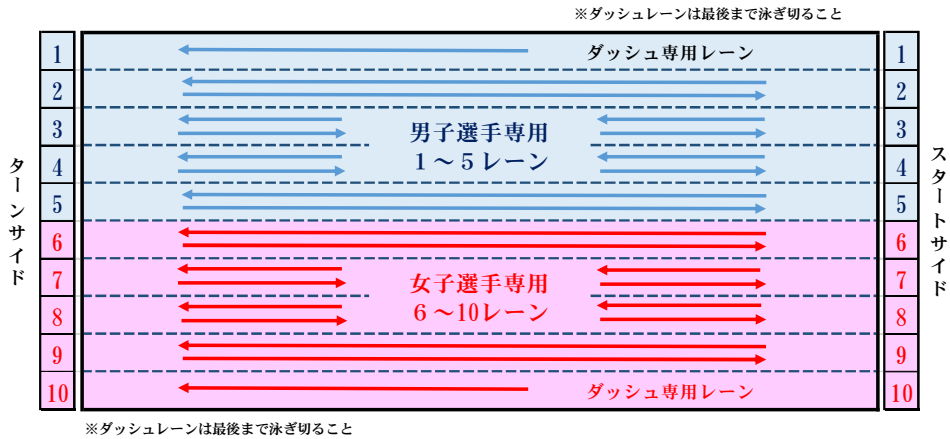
※ダッシュレーンは最後まで泳ぎ切ること

ターンサイド

| 1 |
|---|
| 2 |
| 3 |
| 4 |
| 5 |
| 6 |
| 7 |
| 8 |
| 9 |
| 10 |

ダッシュ専用レーン

男子選手専用
1～5レーン

女子選手専用
6～10レーン

ダッシュ専用レーン

| 1 |
|---|
| 2 |
| 3 |
| 4 |
| 5 |
| 6 |
| 7 |
| 8 |
| 9 |
| 10 |

スタートサイド

※ダッシュレーンは最後まで泳ぎ切ること